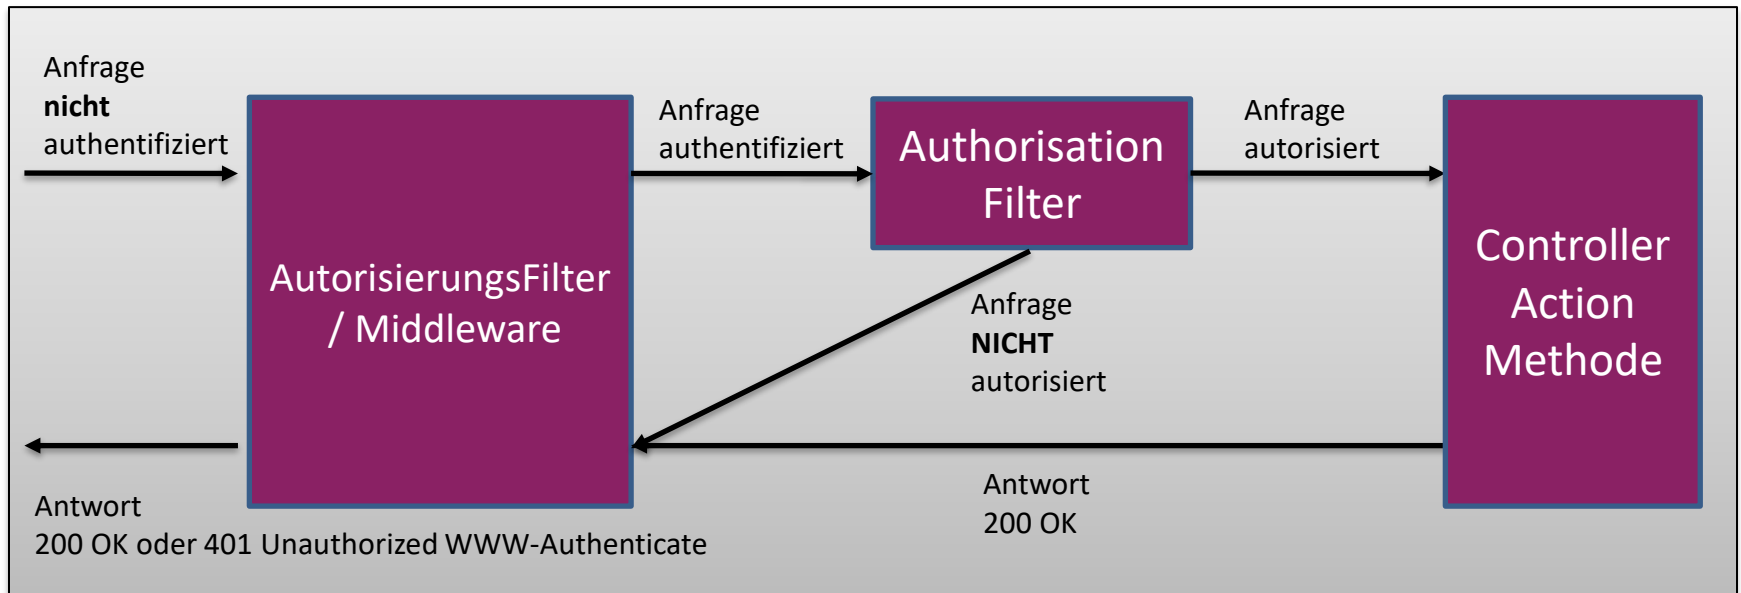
Anfrage
**nicht**
authentifiziert

AutorisierungsFilter / Middleware

Anfrage
authentifiziert

Authorisation Filter

Anfrage
autorisiert

Controller Action Methode

Anfrage
**NICHT**
autorisiert

Antwort
200 OK oder 401 Unauthorized WWW-Authenticate

Antwort
200 OK